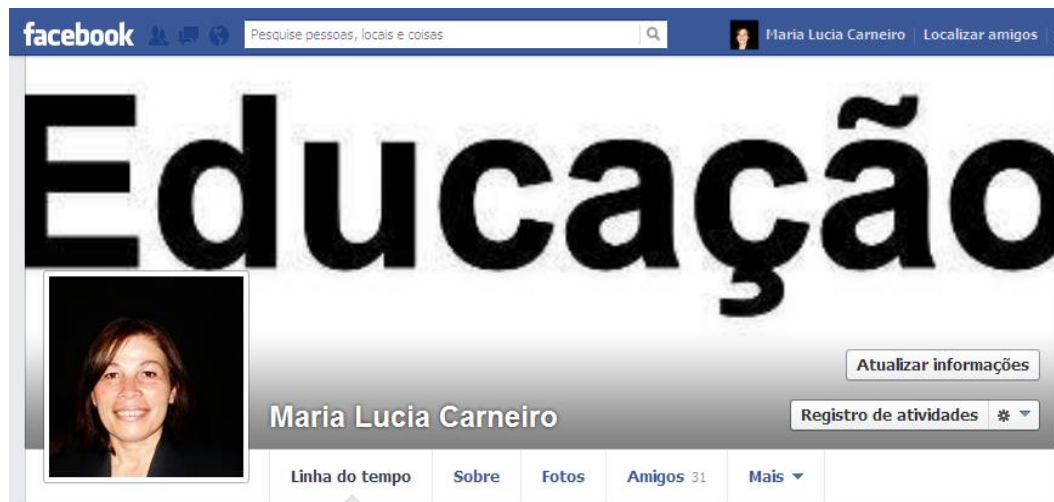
facebook

Pesquise pessoas, locais e coisas

Maria Lucia Carneiro | Localizar amigos

Educação

Atualizar informações

Maria Lucia Carneiro

Registro de atividades

Linha do tempo  Sobre  Fotos  Amigos 31  Mais